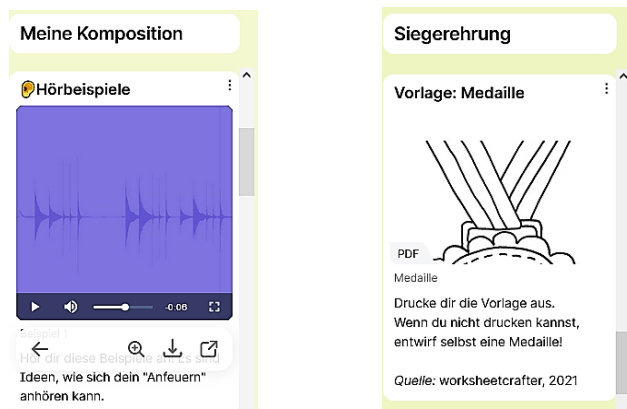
Meine Komposition

Hörbeispiele

-0:08

Beispiel 1

Hol dir diese Beispiele an. Es sind Ideen, wie sich dein "Anfeuern" anhören kann.

Siegerehrung

Vorlage: Medaille

PDF

Medaille

Drucke dir die Vorlage aus. Wenn du nicht drucken kannst, entwirf selbst eine Medaille!

Quelle: worksheetcrafter, 2021